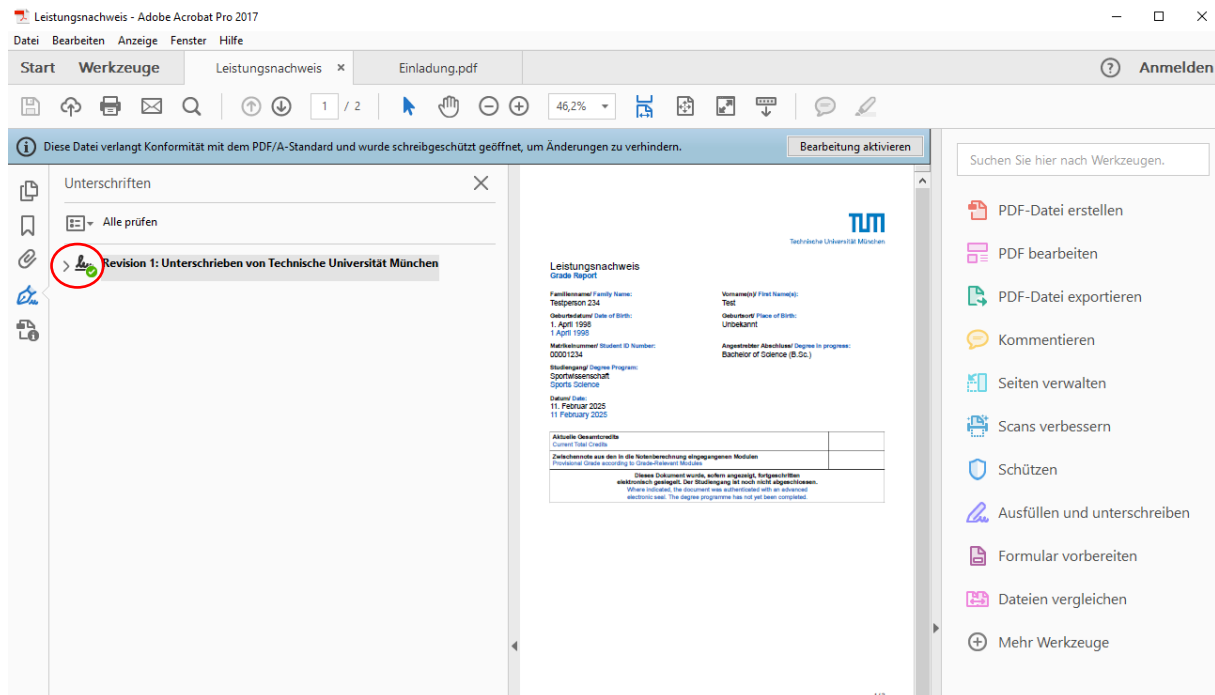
Leistungsnachweis - Adobe Acrobat Pro 2017

Datei Bearbeiten Anzeige Fenster Hilfe

Start Werkzeuge Leistungsnachweis × Einladung.pdf

? Anmelden

1 / 2 46,2%

Diese Datei verlangt Konformität mit dem PDF/A-Standard und wurde schreibgeschützt geöffnet, um Änderungen zu verhindern. Bearbeitung aktivieren

Unterschriften

Alle prüfen

Revision 1: Unterschrieben von Technische Universität München

TUM
Technische Universität München

Leistungsnachweis
Grade Report

Familienname/ Family Name:
Testperson 234

Vorname(n)/ First Name(s):
Test

Geburtsdatum/ Date of Birth:
1. April 1998
1 April 1998

Geburtsort/ Place of Birth:
Unbekannt

Matrikelnummer/ Student ID Number:
00001234

Angestrebter Abschluss/ Degree in progress:
Bachelor of Science (B.Sc.)

Studiengang/ Degree Program:
Sportwissenschaft
Sports Science

Datum/ Date:
11. Februar 2025
11 February 2025

| Aktuelle Gesamtcredits Current Total Credits | |
|---|---|
| Zwischennote aus den in die Notenberechnung eingegangenen Modulen Provisional Grade according to Grade-Relevant Modules | |

Dieses Dokument wurde, sofern angezeigt, fortgeschritten elektronisch gesiegelt. Der Studiengang ist noch nicht abgeschlossen.
Where indicated, the document was authenticated with an advanced electronic seal. The degree programme has not yet been completed.

Suchen Sie hier nach Werkzeugen.

PDF-Datei erstellen
PDF bearbeiten
PDF-Datei exportieren
Kommentieren
Seiten verwalten
Scans verbessern
Schützen
Ausfüllen und unterschreiben
Formular vorbereiten
Dateien vergleichen
Mehr Werkzeuge